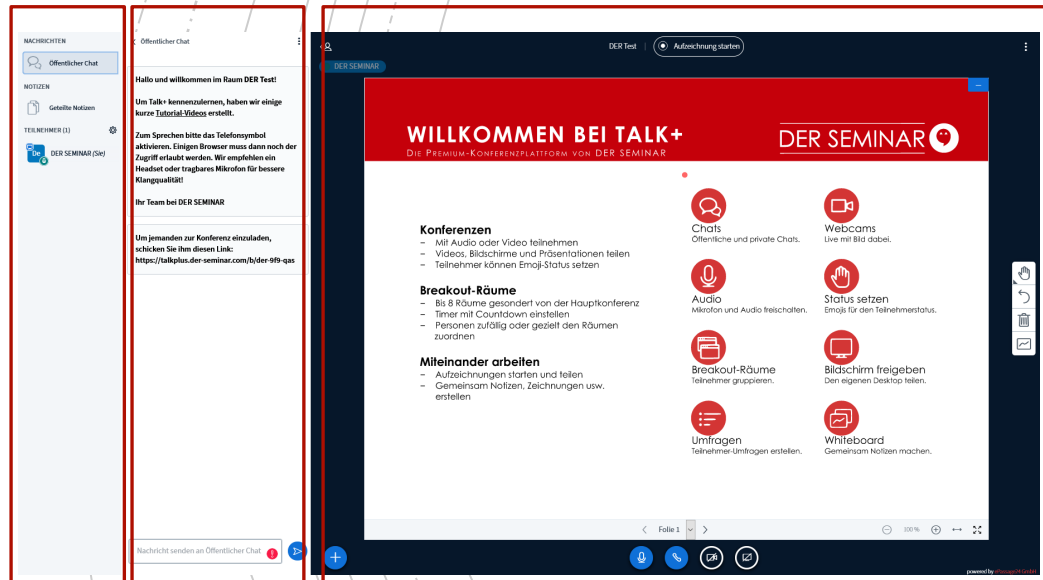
NACHRICHTEN

Öffentlicher Chat

NOTIZEN

Geteilte Notizen

TEILNEHMER (1)

De DER SEMINAR (Sie)

Öffentlicher Chat

Hallo und willkommen im Raum DER Test!

Um Talk+ kennenzulernen, haben wir einige kurze Tutorial-Videos erstellt.

Zum Sprechen bitte das Telefonsymbol aktivieren. Einigen Browser muss dann noch der Zugriff erlaubt werden. Wir empfehlen ein Headset oder tragbares Mikrofon für bessere Klangqualität!

Ihr Team bei DER SEMINAR

Um jemanden zur Konferenz einzuladen, schicken Sie ihm diesen Link: https://talkplus.der-seminar.com/b/der-9f9-qas

Nachricht senden an Öffentlicher Chat

DER Test

Aufzeichnung starten

DER SEMINAR

WILLKOMMEN BEI TALK+

DIE PREMIUM-KONFERENZPLATTFORM VON DER SEMINAR

DER SEMINAR

Konferenzen
– Mit Audio oder Video teilnehmen
– Videos, Bildschirme und Präsentationen teilen
– Teilnehmer können Emoji-Status setzen

Breakout-Räume
– Bis 8 Räume gesondert von der Hauptkonferenz
– Timer mit Countdown einstellen
– Personen zufällig oder gezielt den Räumen zuordnen

Miteinander arbeiten
– Aufzeichnungen starten und teilen
– Gemeinsam Notizen, Zeichnungen usw. erstellen

Chats
Öffentliche und private Chats.

Webcams
Live mit Bild dabei.

Audio
Mikrofon und Audio freischalten.

Status setzen
Emojis für den Teilnehmerstatus.

Breakout-Räume
Teilnehmer gruppieren.

Bildschirm freigeben
Den eigenen Desktop teilen.

Umfragen
Teilnehmer-Umfragen erstellen.

Whiteboard
Gemeinsam Notizen machen.

Folie 1

100%

powered by eMessages24 GmbH